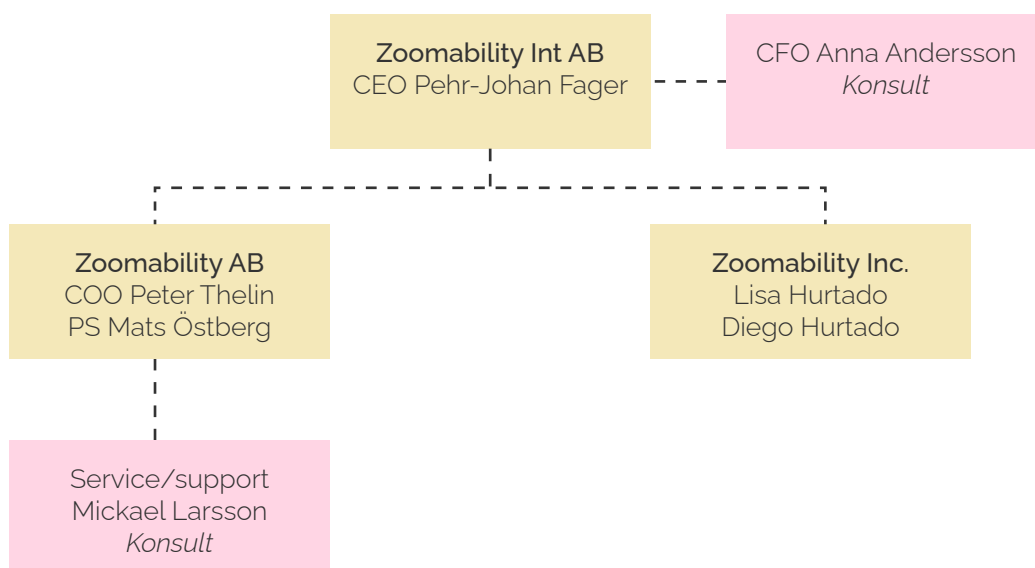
Zoomability Int AB
CEO Pehr-Johan Fager

CFO Anna Andersson
Konsult

Zoomability AB
COO Peter Thelin
PS Mats Östberg

Zoomability Inc.
Lisa Hurtado
Diego Hurtado

Service/support
Mickael Larsson
Konsult